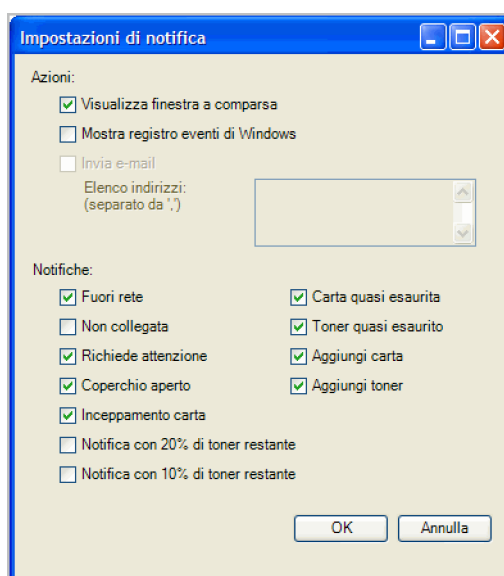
Impostazioni di notifica

Azioni:

Visualizza finestra a comparsa

Mostra registro eventi di Windows

Invia e-mail

Elenco indirizzi:
(separato da ',')

Notifiche:

Fuori rete

Non collegata

Richiede attenzione

Coperchio aperto

Inceppamento carta

Notifica con 20% di toner restante

Notifica con 10% di toner restante

Carta quasi esaurita

Toner quasi esaurito

Aggiungi carta

Aggiungi toner

OK

Annulla